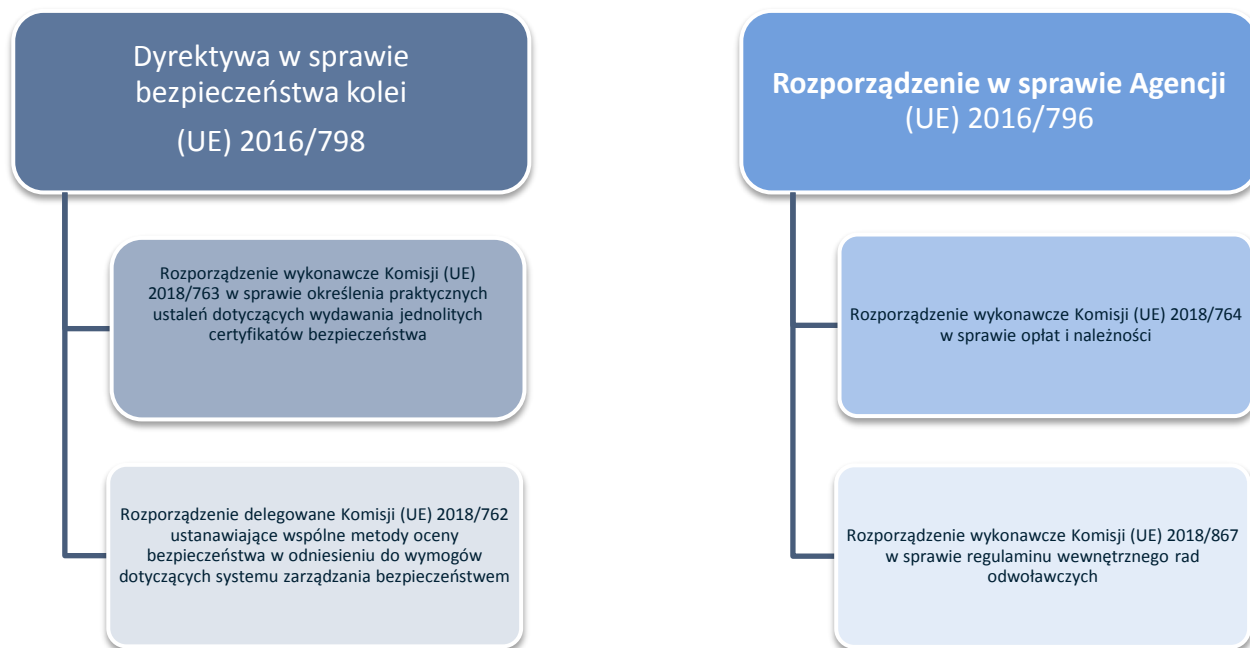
Dyrektywa w sprawie bezpieczeństwa kolei
(UE) 2016/798

Rozporządzenie wykonawcze Komisji (UE) 2018/763 w sprawie określenia praktycznych ustaleń dotyczących wydawania jednolitych certyfikatów bezpieczeństwa

Rozporządzenie delegowane Komisji (UE) 2018/762 ustanawiające wspólne metody oceny bezpieczeństwa w odniesieniu do wymogów dotyczących systemu zarządzania bezpieczeństwem

**Rozporządzenie w sprawie Agencji** (UE) 2016/796

Rozporządzenie wykonawcze Komisji (UE) 2018/764 w sprawie opłat i należności

Rozporządzenie wykonawcze Komisji (UE) 2018/867 w sprawie regulaminu wewnętrznego rad odwoławczych